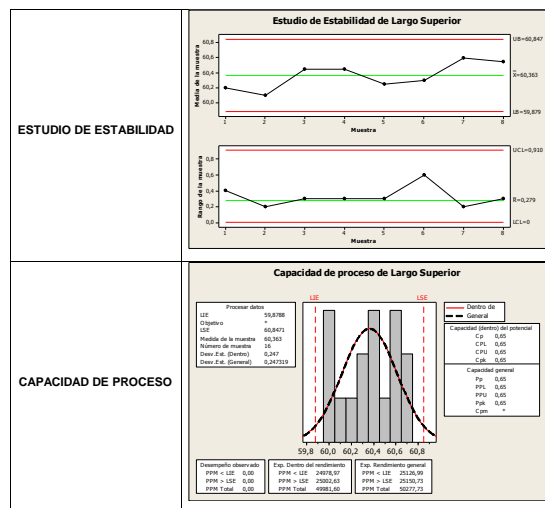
| | |
|---|---|
| ESTUDIO DE ESTABILIDAD | Estudio de Estabilidad de Largo Superior<br>Media de la muestra<br>60,8<br>60,6<br>60,4<br>60,2<br>60,0<br>59,8<br>1 2 3 4 5 6 7 8<br>Muestra<br>LIS=60,847<br>$\bar{X}$=60,363<br>LIB=59,879<br>Rango de la muestra<br>0,8<br>0,6<br>0,4<br>0,2<br>0,0<br>1 2 3 4 5 6 7 8<br>Muestra<br>UCL=0,910<br>$\bar{R}$=0,279<br>LCL=0 |
| CAPACIDAD DE PROCESO | Capacidad de proceso de Largo Superior<br>Procesar datos<br>LIE 59,8788<br>Objetivo *<br>LSE 60,8471<br>Media de la muestra 60,363<br>Número de muestra 16<br>Desv.Est. (Dentro) 0,247<br>Desv.Est. (General) 0,247319<br>LIE<br>LSE<br>Dentro de<br>General<br>Capacidad (dentro) del potencial<br>Cp 0,65<br>CPL 0,65<br>CPU 0,65<br>Cpk 0,65<br>Capacidad general<br>Pp 0,65<br>PPL 0,65<br>PPU 0,65<br>Ppk 0,65<br>Cpm *<br>59,8 60,0 60,2 60,4 60,6 60,8<br>Desempeño observado<br>PPM < LIE 0,00<br>PPM > LSE 0,00<br>PPM Total 0,00<br>Exp. Dentro del rendimiento<br>PPM < LIE 24978,97<br>PPM > LSE 25002,63<br>PPM Total 49981,60<br>Exp. Rendimiento general<br>PPM < LIE 25126,99<br>PPM > LSE 25150,73<br>PPM Total 50277,73 |